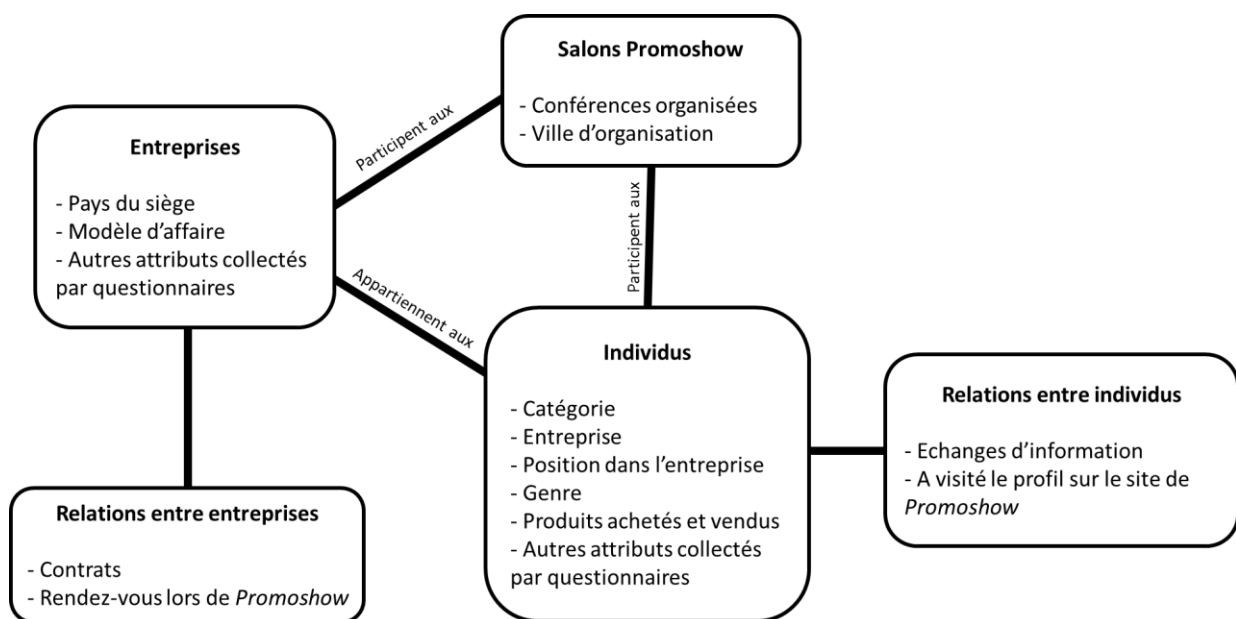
**Salons Promoshow**

- Conférences organisées
- Ville d'organisation

**Entreprises**

- Pays du siège
- Modèle d'affaire
- Autres attributs collectés par questionnaires

Participent aux

Participent aux

Appartiennent aux

**Individus**

- Catégorie
- Entreprise
- Position dans l'entreprise
- Genre
- Produits achetés et vendus
- Autres attributs collectés par questionnaires

**Relations entre individus**

- Echanges d'information
- A visité le profil sur le site de *Promoshow*

**Relations entre entreprises**

- Contrats
- Rendez-vous lors de *Promoshow*